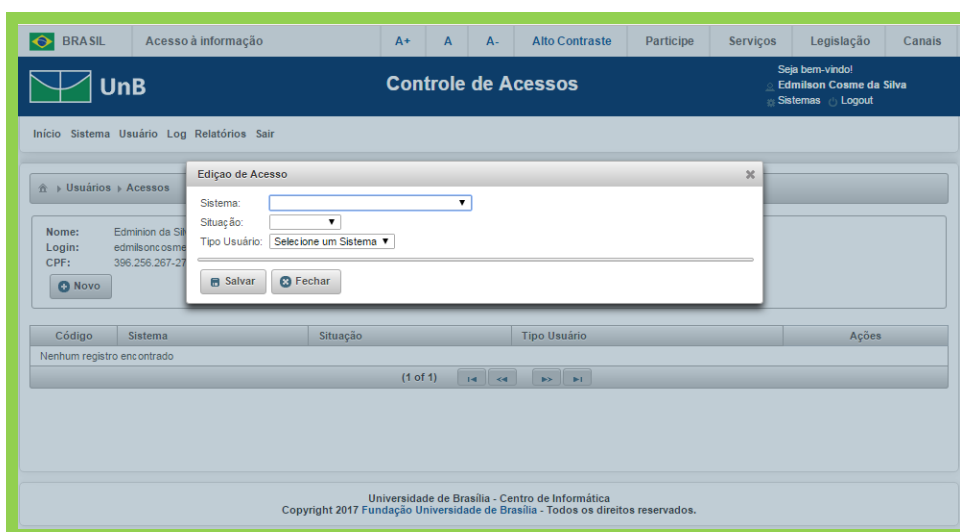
BRASIL | Acesso à informação | A+ | A | A- | Alto Contraste | Participe | Serviços | Legislação | Canais

UnB

Controle de Acessos

Seja bem-vindo!
Edmilson Cosme da Silva
Sistemas Logout

Início Sistema Usuário Log Relatórios Sair

Usuários › Acessos

Nome: Edminion da Sil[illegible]
Login: edmilsoncosme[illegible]
CPF: 396.256.267-27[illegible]

Novo

Ediçao de Acesso

Sistema:
Situação:
Tipo Usuário: Selecione um Sistema

Salvar
Fechar

| Código | Sistema | Situação | Tipo Usuário | Ações |
|---|---|---|---|---|
| Nenhum registro encontrado | | | | |

(1 of 1)

Universidade de Brasília - Centro de Informática
Copyright 2017 Fundação Universidade de Brasília - Todos os direitos reservados.